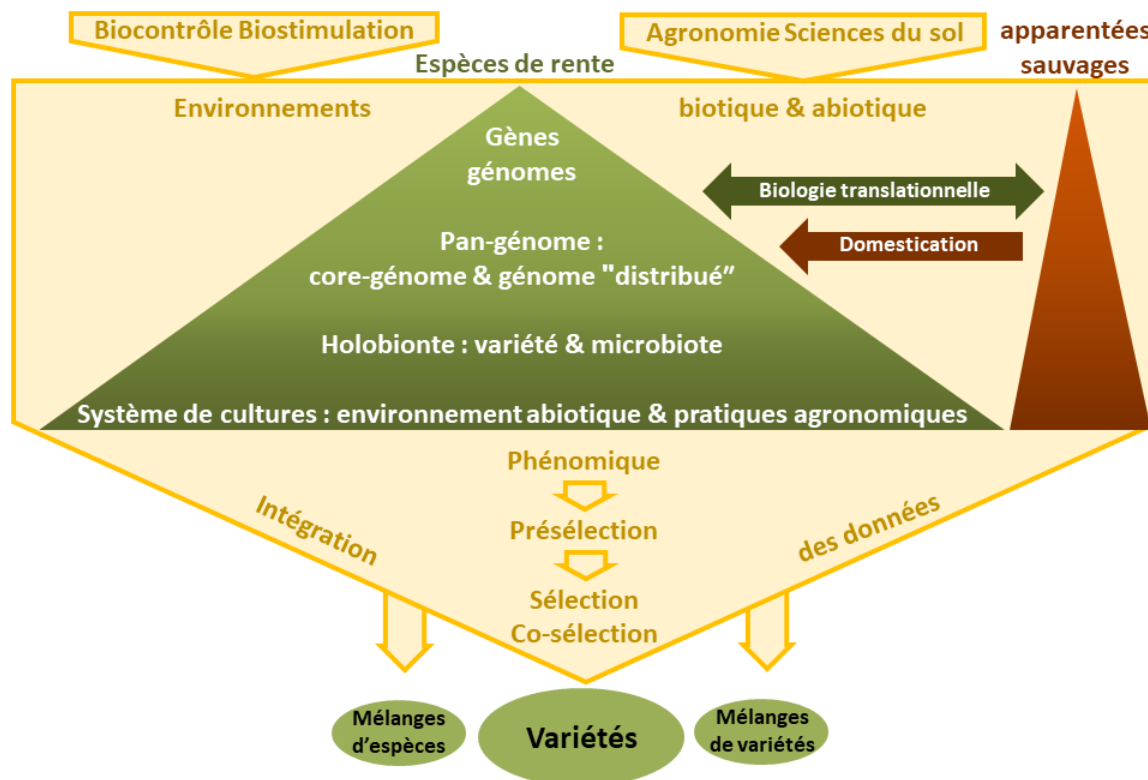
Biocontrôle Biostimulation

Agronomie Sciences du sol

apparentées sauvages

Espèces de rente

Environnements

biotique & abiotique

Gènes génomes

Biologie translationnelle

Domestication

Pan-génome : core-génome & génome "distribué"

Holobionte : variété & microbiote

Système de cultures : environnement abiotique & pratiques agronomiques

Phénomique

Présélection

Sélection Co-sélection

Intégration

des données

Mélanges d'espèces

Variétés

Mélanges de variétés